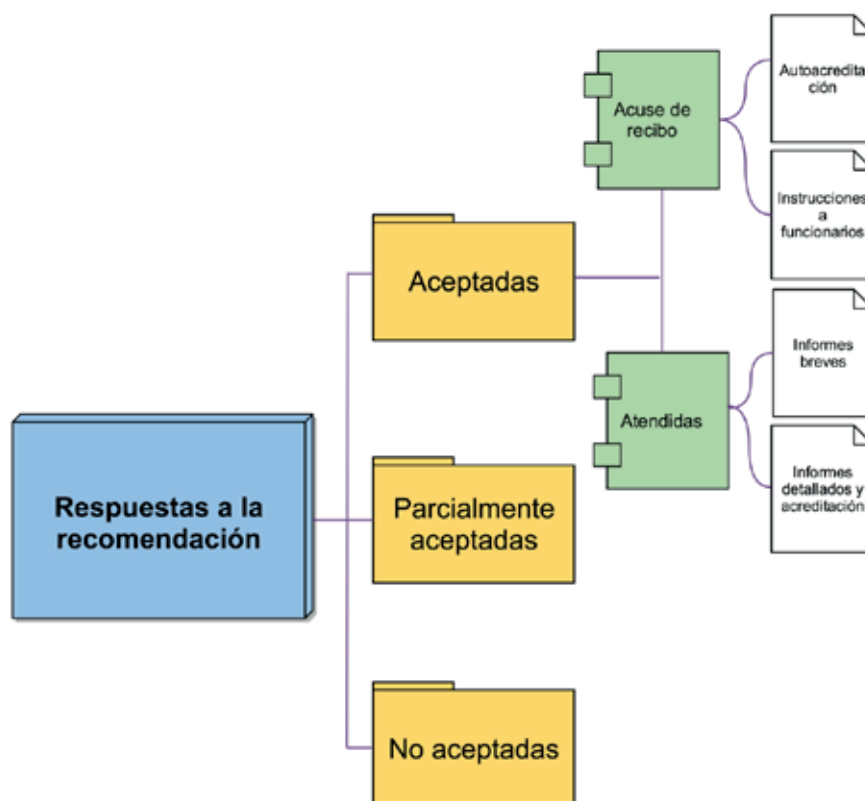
Respuestas a la recomendación

Aceptadas

Parcialmente aceptadas

No aceptadas

Acuse de recibo

Atendidas

Autoacredita ción

Instrucciones a funcionarios

Informes breves

Informes detallados y acreditación